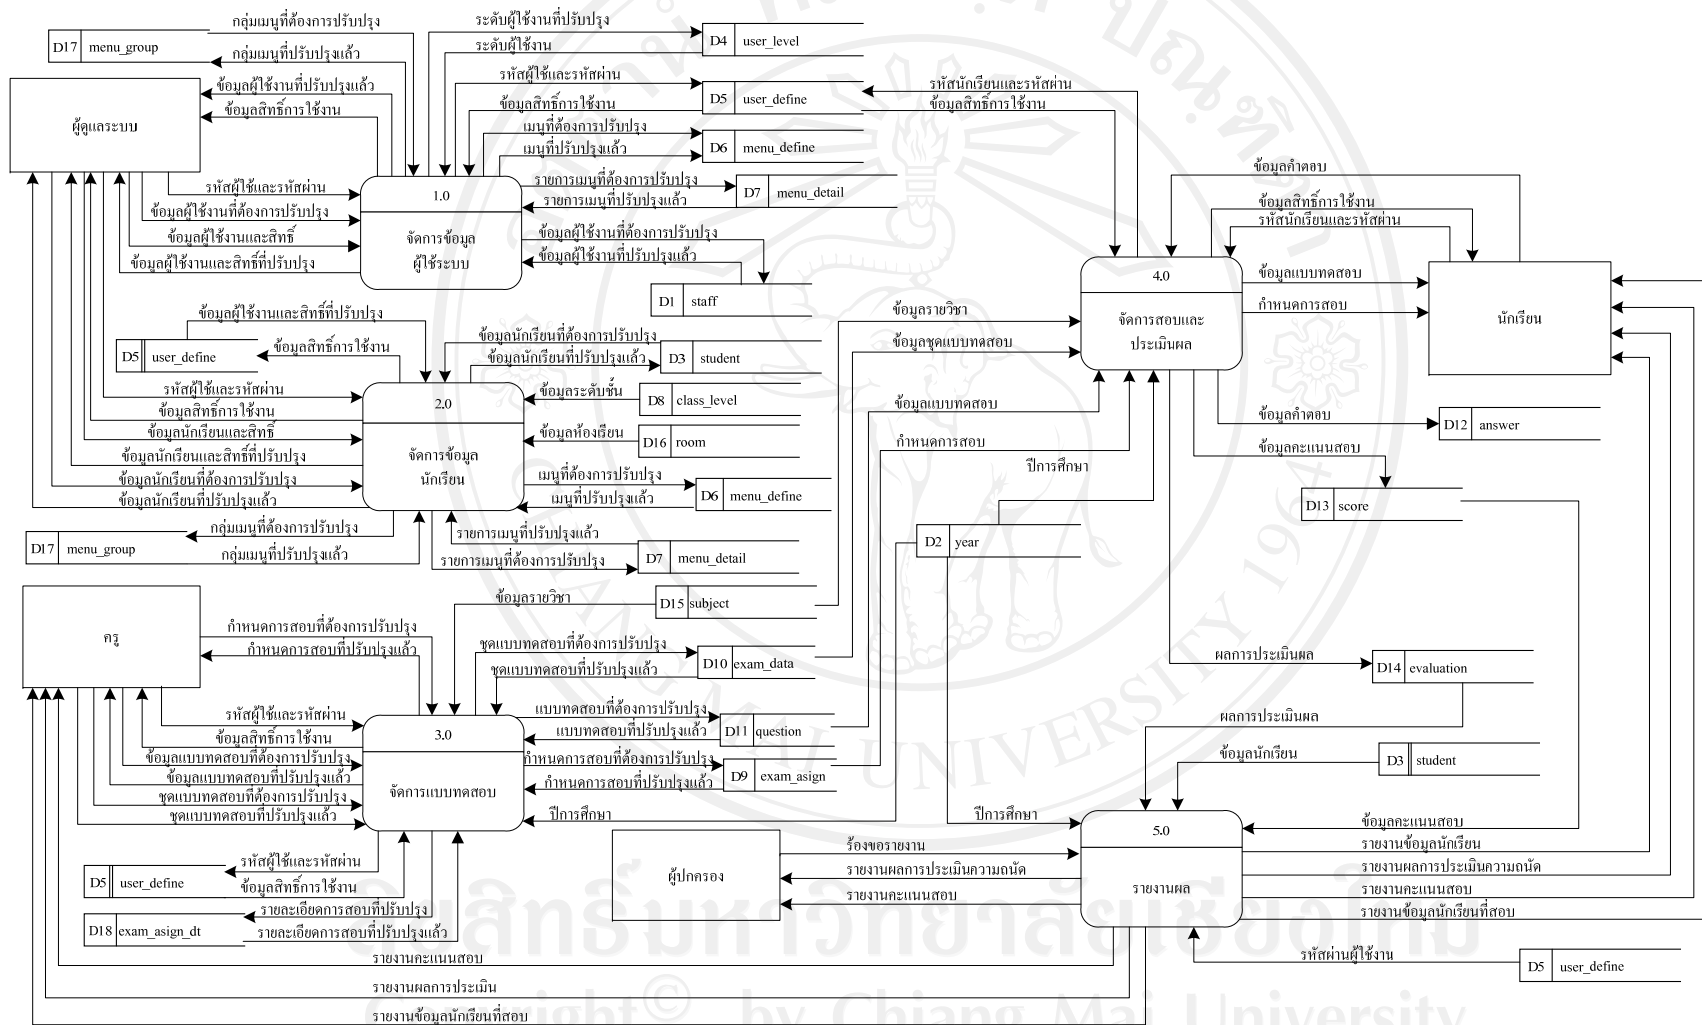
กลุ่มเมนูที่ต้องการปรับปรุง
D17 menu_group
กลุ่มเมนูที่ปรับปรุงแล้ว
ระดับผู้ใช้งานที่ปรับปรุง
ระดับผู้ใช้งาน
D4 user_level
ข้อมูลผู้ใช้งานที่ปรับปรุงแล้ว
ข้อมูลสิทธิ์การใช้งาน
ผู้ดูแลระบบ
รหัสผู้ใช้และรหัสผ่าน
ข้อมูลสิทธิ์การใช้งาน
D5 user_define
รหัสนักเรียนและรหัสผ่าน
ข้อมูลสิทธิ์การใช้งาน
เมนูที่ต้องการปรับปรุง
เมนูที่ปรับปรุงแล้ว
D6 menu_define
รหัสผู้ใช้และรหัสผ่าน
ข้อมูลผู้ใช้งานที่ต้องการปรับปรุง
ข้อมูลผู้ใช้งานและสิทธิ์
ข้อมูลผู้ใช้งานและสิทธิ์ที่ปรับปรุง
1.0
จัดการข้อมูลผู้ใช้ระบบ
รายการเมนูที่ต้องการปรับปรุง
รายการเมนูที่ปรับปรุงแล้ว
D7 menu_detail
ข้อมูลผู้ใช้งานที่ต้องการปรับปรุง
ข้อมูลผู้ใช้งานที่ปรับปรุงแล้ว
D1 staff
ข้อมูลคำตอบ
ข้อมูลสิทธิ์การใช้งาน
รหัสนักเรียนและรหัสผ่าน
4.0
จัดการสอบและประเมินผล
ข้อมูลแบบทดสอบ
กำหนดการสอบ
นักเรียน
ข้อมูลผู้ใช้งานและสิทธิ์ที่ปรับปรุง
D5 user_define
ข้อมูลสิทธิ์การใช้งาน
ข้อมูลนักเรียนที่ต้องการปรับปรุง
ข้อมูลนักเรียนที่ปรับปรุงแล้ว
D3 student
ข้อมูลรายวิชา
ข้อมูลชุดแบบทดสอบ
รหัสผู้ใช้และรหัสผ่าน
ข้อมูลสิทธิ์การใช้งาน
ข้อมูลนักเรียนและสิทธิ์
ข้อมูลนักเรียนและสิทธิ์ที่ปรับปรุง
ข้อมูลนักเรียนที่ต้องการปรับปรุง
ข้อมูลนักเรียนที่ปรับปรุงแล้ว
2.0
จัดการข้อมูลนักเรียน
ข้อมูลระดับชั้น
D8 class_level
ข้อมูลห้องเรียน
D16 room
เมนูที่ต้องการปรับปรุง
เมนูที่ปรับปรุงแล้ว
D6 menu_define
ข้อมูลแบบทดสอบ
กำหนดการสอบ
ปีการศึกษา
ข้อมูลคำตอบ
D12 answer
ข้อมูลคะแนนสอบ
D13 score
กลุ่มเมนูที่ต้องการปรับปรุง
D17 menu_group
กลุ่มเมนูที่ปรับปรุงแล้ว
รายการเมนูที่ปรับปรุงแล้ว
รายการเมนูที่ต้องการปรับปรุง
D7 menu_detail
D2 year
ครู
กำหนดการสอบที่ต้องการปรับปรุง
กำหนดการสอบที่ปรับปรุงแล้ว
ข้อมูลรายวิชา
D15 subject
ชุดแบบทดสอบที่ต้องการปรับปรุง
ชุดแบบทดสอบที่ปรับปรุงแล้ว
D10 exam_data
ผลการประเมินผล
D14 evaluation
รหัสผู้ใช้และรหัสผ่าน
ข้อมูลสิทธิ์การใช้งาน
ข้อมูลแบบทดสอบที่ต้องการปรับปรุง
ข้อมูลแบบทดสอบที่ปรับปรุงแล้ว
ชุดแบบทดสอบที่ต้องการปรับปรุง
ชุดแบบทดสอบที่ปรับปรุงแล้ว
3.0
จัดการแบบทดสอบ
แบบทดสอบที่ต้องการปรับปรุง
แบบทดสอบที่ปรับปรุงแล้ว
D11 question
กำหนดการสอบที่ต้องการปรับปรุง
กำหนดการสอบที่ปรับปรุงแล้ว
D9 exam_asign
ปีการศึกษา
ผลการประเมินผล
ข้อมูลนักเรียน
D3 student
ปีการศึกษา
ข้อมูลคะแนนสอบ
5.0
รายงานผล
ร้องขอรายงาน
รายงานผลการประเมินความถนัด
รายงานคะแนนสอบ
ผู้ปกครอง
รายงานข้อมูลนักเรียน
รายงานผลการประเมินความถนัด
รายงานคะแนนสอบ
รายงานข้อมูลนักเรียนที่สอบ
D5 user_define
รหัสผู้ใช้และรหัสผ่าน
ข้อมูลสิทธิ์การใช้งาน
D18 exam_asign_dt
รายละเอียดการสอบที่ปรับปรุง
รายละเอียดการสอบที่ปรับปรุงแล้ว
รหัสผ่านผู้ใช้งาน
D5 user_define
รายงานคะแนนสอบ
รายงานผลการประเมิน
รายงานข้อมูลนักเรียนที่สอบ
ลิขสิทธิ์มหาวิทยาลัยเชียงใหม่
Copyright© by Chiang Mai University